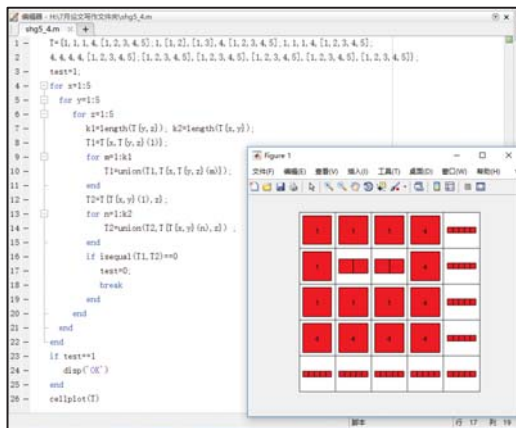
编辑器 - H:\7月论文\写作文件夹\shg5_4.m

shg5_4.m × +

1 - T={1,1,1,4,[1,2,3,4,5];1,[1,2],[1,3],4,[1,2,3,4,5];1,1,1,4,[1,2,3,4,5];
2 4,4,4,4,[1,2,3,4,5];[1,2,3,4,5],[1,2,3,4,5],[1,2,3,4,5],[1,2,3,4,5],[1,2,3,4,5]};
3 - test=1;
4 - for x=1:5
5 - for y=1:5
6 - for z=1:5
7 - k1=length(T{y,z}); k2=length(T{x,y});
8 - T1=T{x,T{y,z}(1)};
9 - for m=1:k1
10 - T1=union(T1,T{x,T{y,z}(m)});
11 - end
12 - T2=T{T{x,y}(1),z};
13 - for n=1:k2
14 - T2=union(T2,T{T{x,y}(n),z});
15 - end
16 - if isequal(T1,T2)==0
17 - test=0;
18 - break
19 - end
20 - end
21 - end
22 - end
23 - if test==1
24 - disp('OK')
25 - end
26 - cellplot(T)

Figure 1
文件(F) 编辑(E) 查看(V) 插入(I) 工具(T) 桌面(D) 窗口(W) 帮助(H)

脚本 行 17 列 19